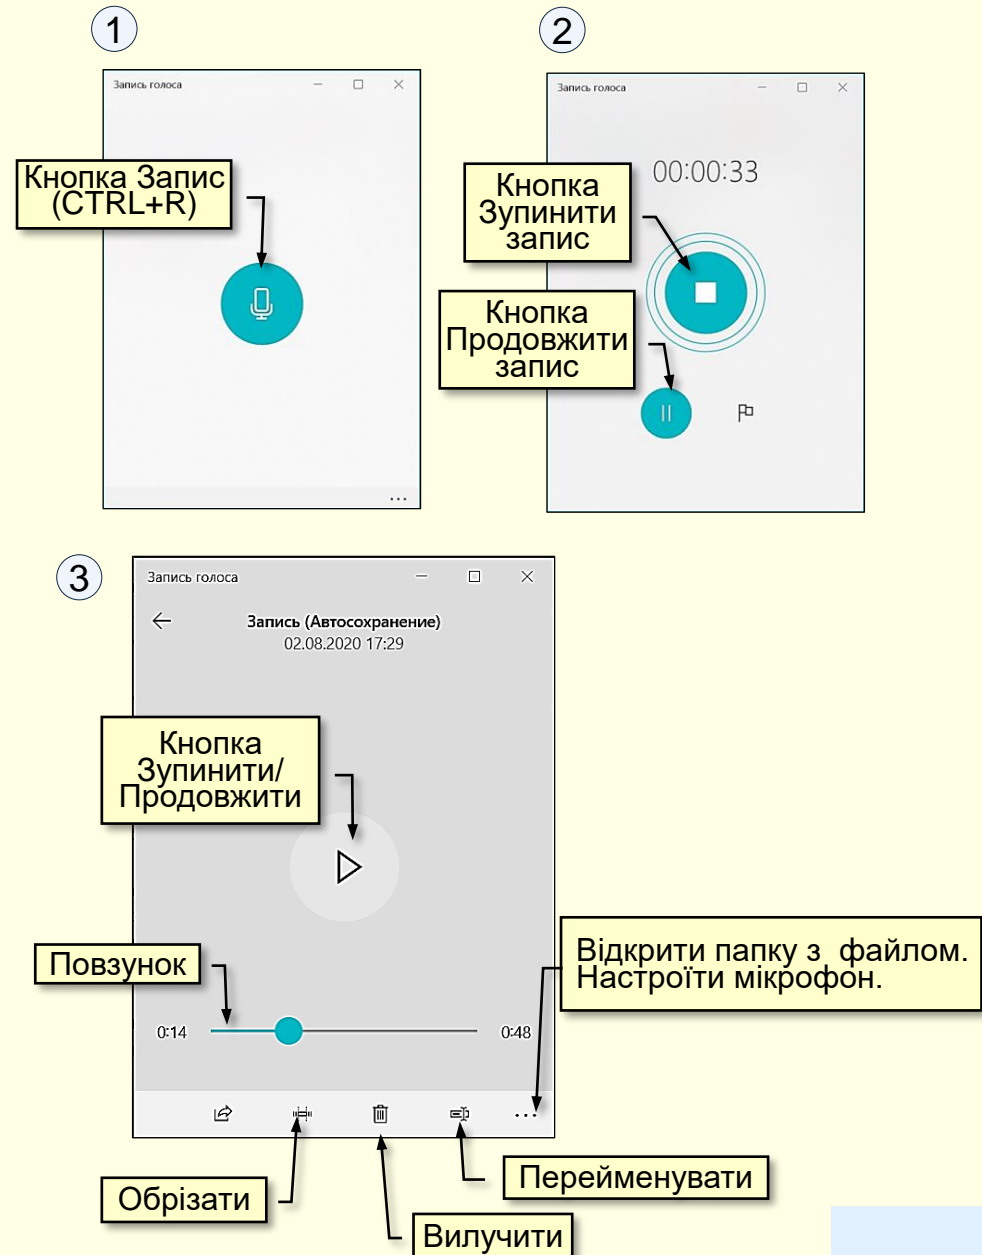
1

Запись голоса

Кнопка Запис (CTRL+R)

...

2

Запись голоса

00:00:33

Кнопка Зупинити запис

Кнопка Продовжити запис

3

Запись голоса

Запись (Автосохранение)
02.08.2020 17:29

Кнопка Зупинити/ Продовжити

Повзунок

Відкрити папку з файлом. Настроїти мікрофон.

0:14

0:48

...

Обрізати

Вилучити

Перейменувати